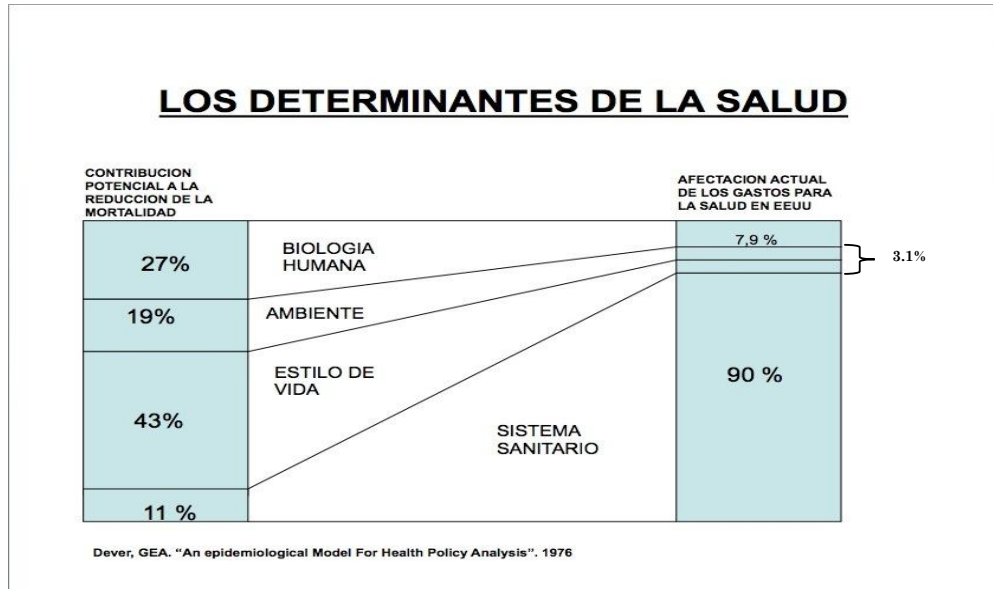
LOS DETERMINANTES DE LA SALUD

CONTRIBUCION POTENCIAL A LA REDUCCION DE LA MORTALIDAD

AFECTACION ACTUAL DE LOS GASTOS PARA LA SALUD EN EEUU

27%

BIOLOGIA HUMANA

7,9 %

3.1%

19%

AMBIENTE

ESTILO DE VIDA

90 %

43%

SISTEMA SANITARIO

11 %

Dever, GEA. “An epidemiological Model For Health Policy Analysis”. 1976